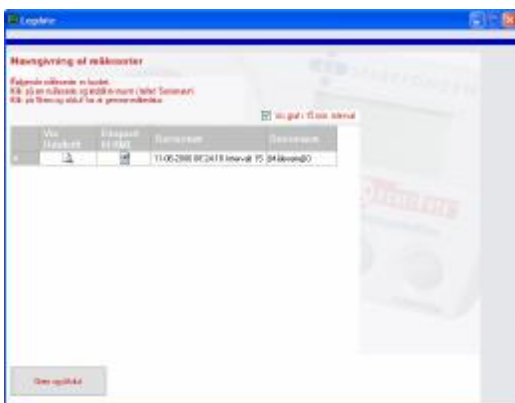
Logdata

Navngivning af målcserier

Følgende måleserie er fundet.
Klik på en måleserie og indtast navn i feltet Seriename.
Klik på Gem og afslut for at gemme ændringer.

Vis graf i 15 min. interval

| | Vis Rapport | Eksport til Mail | Serienavn | Seriename |
|---|---|---|---|---|
| » | | | 11-06-2008 08:24:18 Interval: 15 | Målserie00 |

Gem og afslut